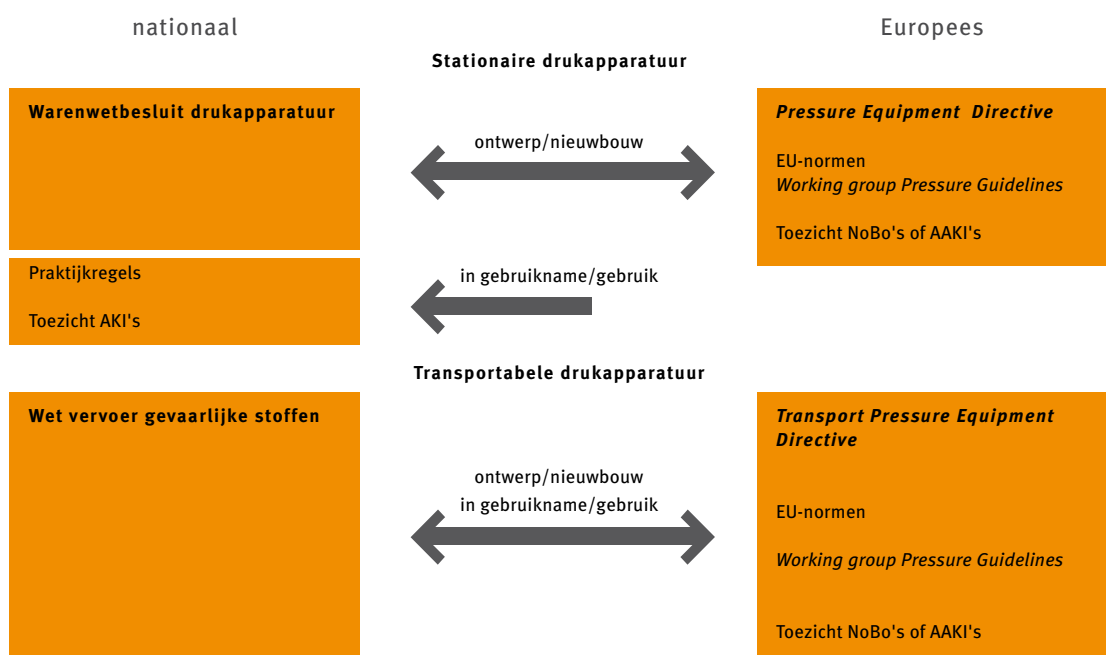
nationaal

Europees

**Stationaire drukapparatuur**

**Warenwetbesluit drukapparatuur**

ontwerp/nieuwbouw

***Pressure Equipment Directive***

EU-normen
*Working group Pressure Guidelines*

Toezicht NoBo's of AAKI's

Praktijkregels

Toezicht AKI's

in gebruikname/gebruik

**Transportabele drukapparatuur**

**Wet vervoer gevaarlijke stoffen**

ontwerp/nieuwbouw
in gebruikname/gebruik

***Transport Pressure Equipment Directive***

EU-normen

*Working group Pressure Guidelines*

Toezicht NoBo's of AAKI's